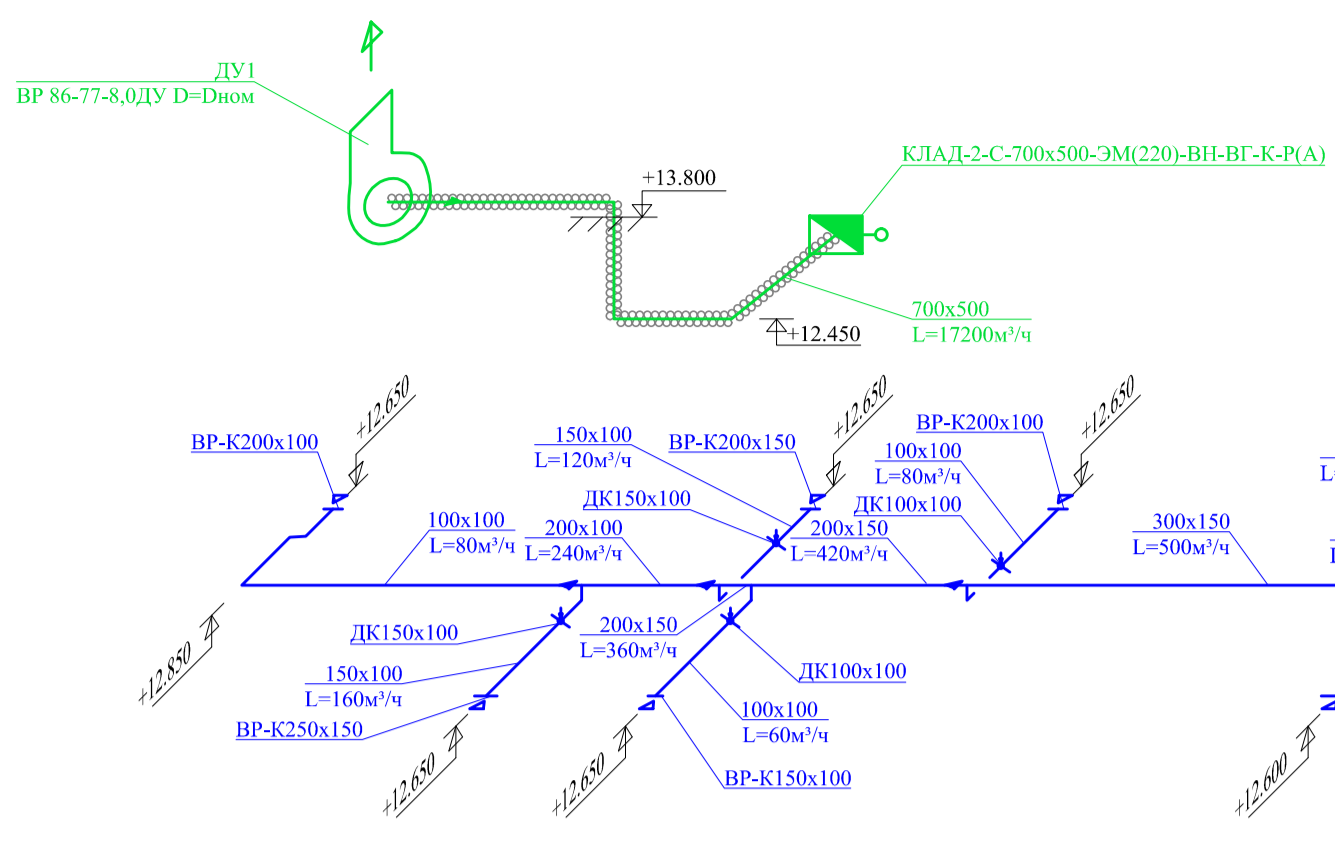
ДУ1
ВР 86-77-8,0ДУ D=Dном

+13.800

КЛАД-2-С-700х500-ЭМ(220)-ВН-ВГ-К-Р(А)

700х500
L=17200м³/ч

+12.450

+12.650
ВР-К200х100

150х100
L=120м³/ч

ВР-К200х150

+12.650

ВР-К200х100

+12.650

100х100
L=80м³/ч

ДК150х100

ДК100х100

100х100
L=80м³/ч

200х100
L=240м³/ч

200х150
L=420м³/ч

300х150
L=500м³/ч

+12.850

ДК150х100

200х150
L=360м³/ч

ДК100х100

150х100
L=160м³/ч

ВР-К250х150

100х100
L=60м³/ч

+12.650

+12.650

ВР-К150х100

+12.600